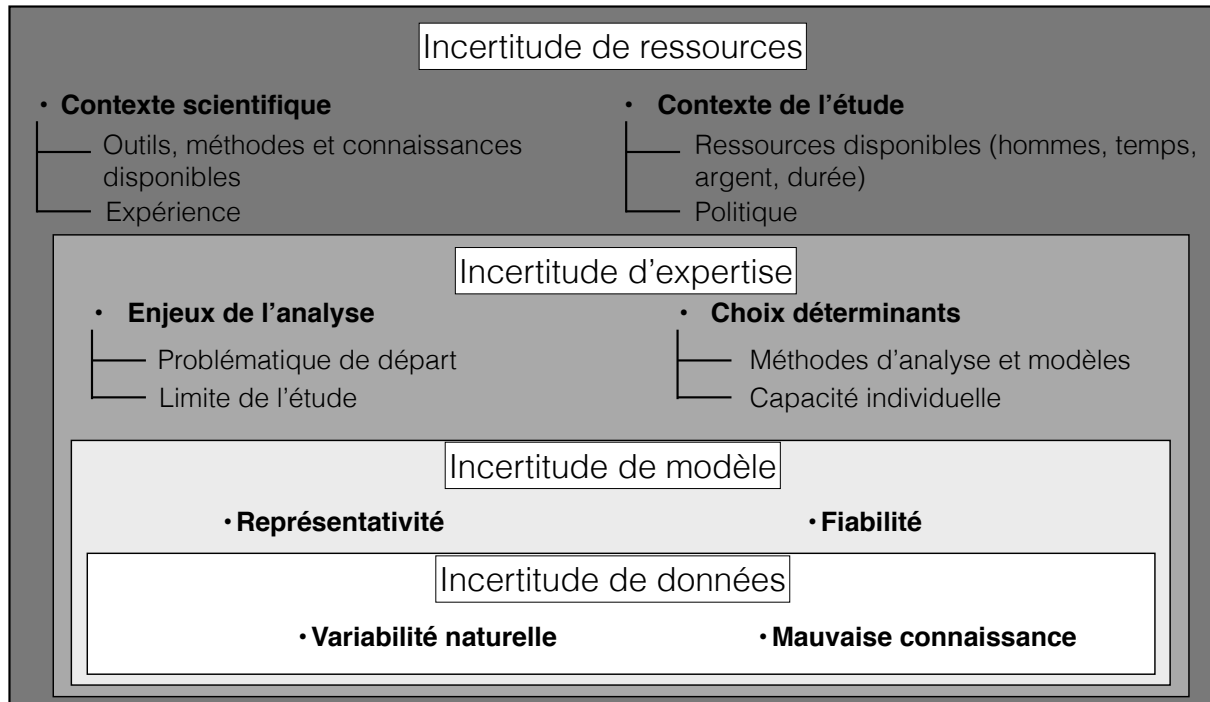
Incertitude de ressources

• **Contexte scientifique**
Outils, méthodes et connaissances disponibles
Expérience

• **Contexte de l'étude**
Ressources disponibles (hommes, temps, argent, durée)
Politique

Incertitude d'expertise

• **Enjeux de l'analyse**
Problématique de départ
Limite de l'étude

• **Choix déterminants**
Méthodes d'analyse et modèles
Capacité individuelle

Incertitude de modèle

• **Représentativité**

• **Fiabilité**

Incertitude de données

• **Variabilité naturelle**

• **Mauvaise connaissance**